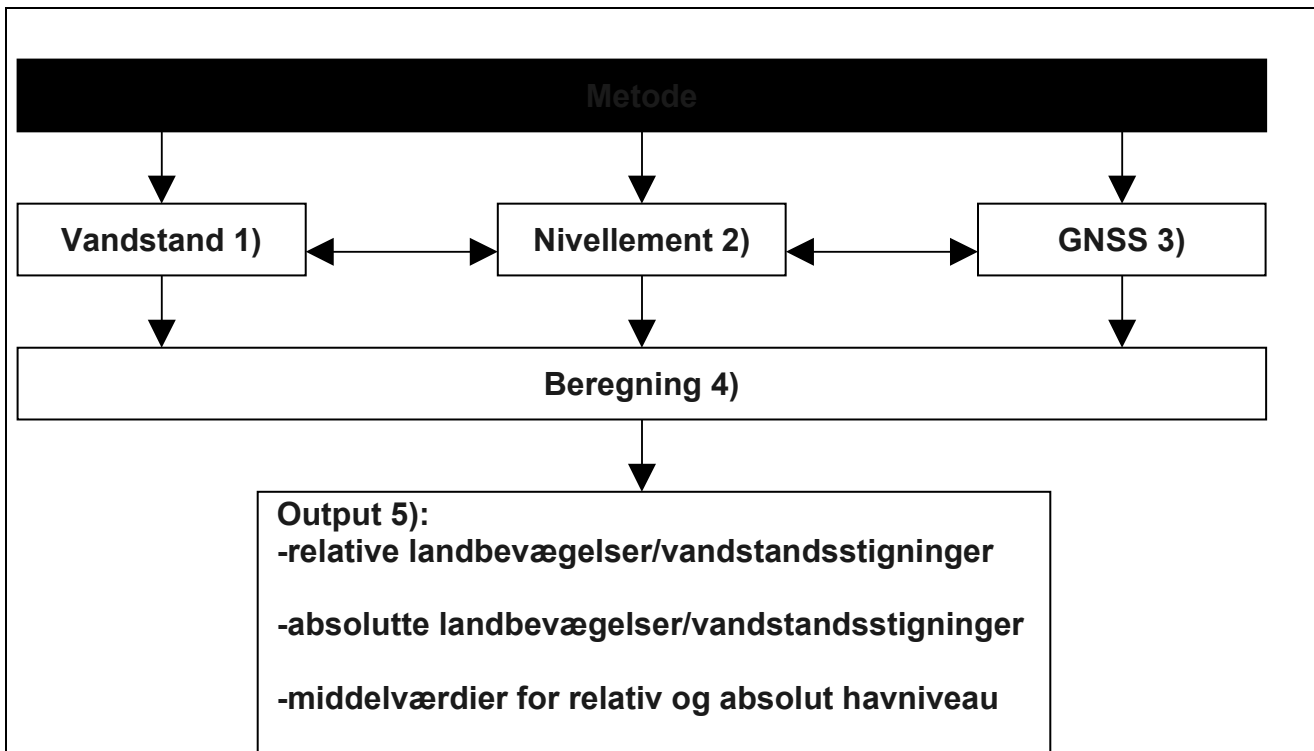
Metode

Vandstand 1)

Nivellement 2)

GNSS 3)

Beregning 4)

Output 5):
-relative landbevægelser/vandstandsstigninger

-absolutte landbevægelser/vandstandsstigninger

-middelværdier for relativ og absolut havniveau